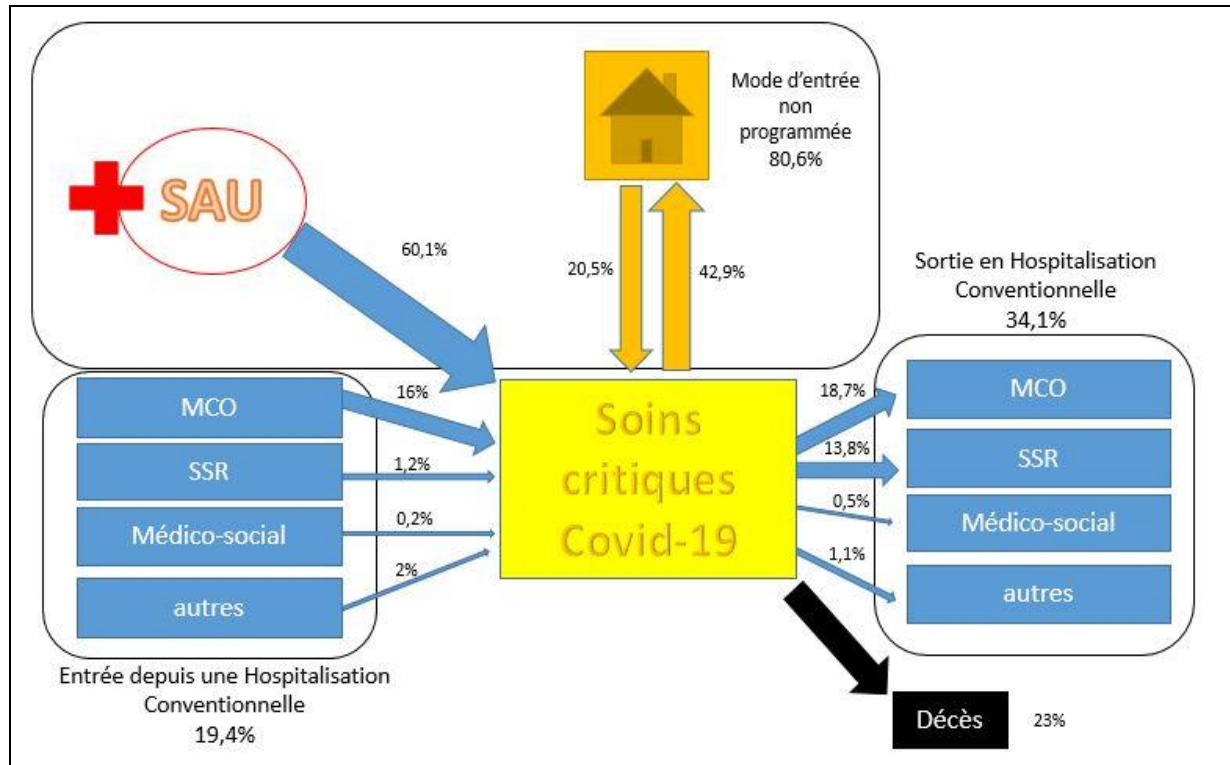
Mode d'entrée non programmée 80,6%

SAU

60,1%

20,5%

42,9%

Sortie en Hospitalisation Conventionnelle 34,1%

MCO

SSR

Médico-social

autres

16%

1,2%

0,2%

2%

Soins critiques Covid-19

18,7%

13,8%

0,5%

1,1%

MCO

SSR

Médico-social

autres

Entrée depuis une Hospitalisation Conventionnelle 19,4%

Décès

23%